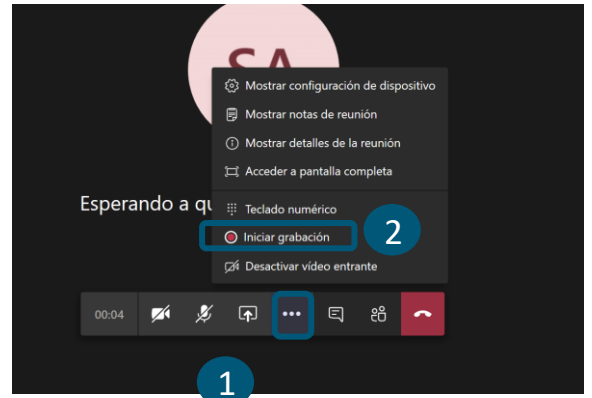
SA

Mostrar configuración de dispositivo
Mostrar notas de reunión
Mostrar detalles de la reunión
Acceder a pantalla completa

Esperando a qu

Teclado numérico
Iniciar grabación
2
Desactivar vídeo entrante

00:04

1